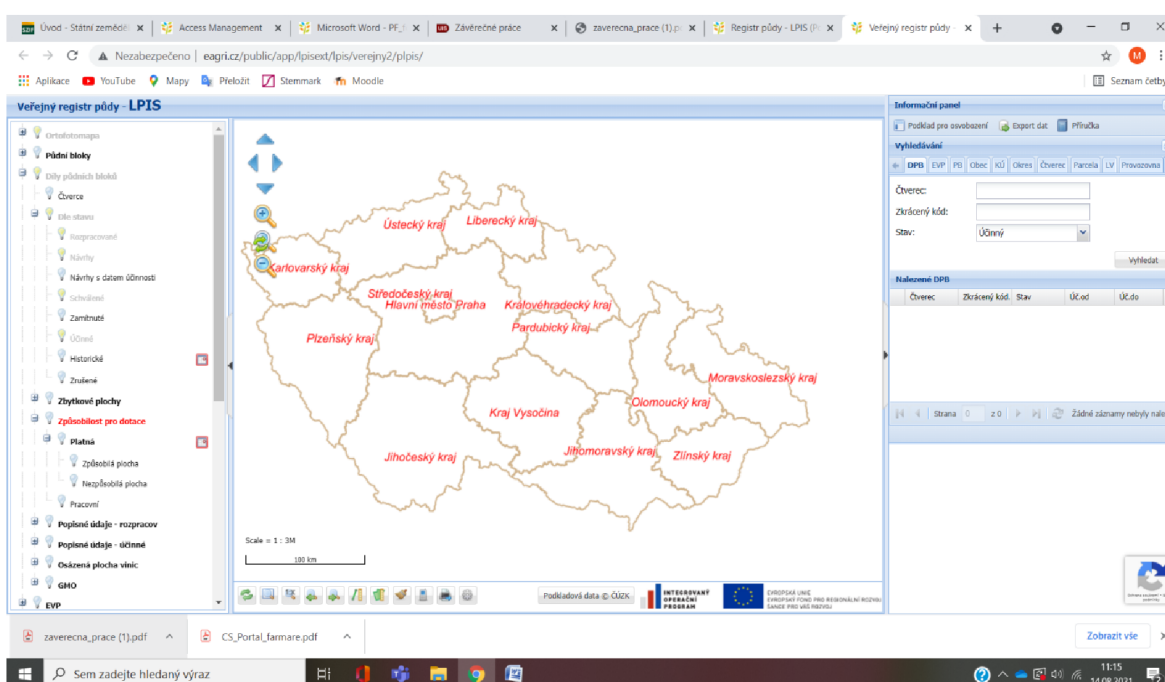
Úvod - Státní zeměd ×  Access Management ×  Microsoft Word - PF_ ×  Závěrečné práce ×  zaverecna_prace (1).p ×  Registr půdy - LPIS (P ×  Veřejný registr půdy - ×  +

Nezabezpečeno | eagri.cz/public/app/lpisext/lpis/verejny2/plpis/

Aplikace  YouTube  Mapy  Přeložit  Stemmark  Moodle  Seznam četby

Veřejný registr půdy - LPIS

Ortofotomapa
Půdní bloky
Díly půdních bloků
Čtverce
Dle stavu
Rozpracované
Návrhy
Návrhy s datem účinnosti
Schválené
Zamítnuté
Účinné
Historické
Zrušené
Zbytkové plochy
Způsobilost pro dotace
Platná
Způsobilá plocha
Nezpůsobilá plocha
Pracovní
Popisné údaje - rozpracov
Popisné údaje - účinné
Osázená plocha vinic
GMO
EVP

Ústecký kraj
Liberecký kraj
Karlovarský kraj
Středočeský kraj
Hlavní město Praha
Královéhradecký kraj
Pardubický kraj
Plzeňský kraj
Moravskoslezský kraj
Olomoucký kraj
Kraj Vysočina
Jihočeský kraj
Jihomoravský kraj
Zlínský kraj

Scale = 1 : 3M
100 km

Podkladová data © ČÚZK
INTEGROVANÝ OPERAČNÍ PROGRAM
EVROPSKÁ UNIE
EVROPSKÝ FOND PRO REGIONÁLNÍ ROZVOJ
ŠANCE PRO VÁŠ ROZVOJ

Informační panel
Podklad pro osvobození  Export dat  Příručka
Vyhledávání
DPB  EVP  PB  Obec  KÚ  Okres  Čtverec  Parcela  LV  Provozovna
Čtverec:
Zkrácený kód:
Stav:  Účinný
Vyhledat
Nalezené DPB
| Čtverec | Zkrácený kód. | Stav | Úč.od | Úč.do |
|---|---|---|---|---|
Strana 0 z 0  Žádné záznamy nebyly nale

zaverecna_prace (1).pdf  CS_Portal_farmare.pdf  Zobrazit vše

Sem zadejte hledaný výraz
11:15
14.09.2021